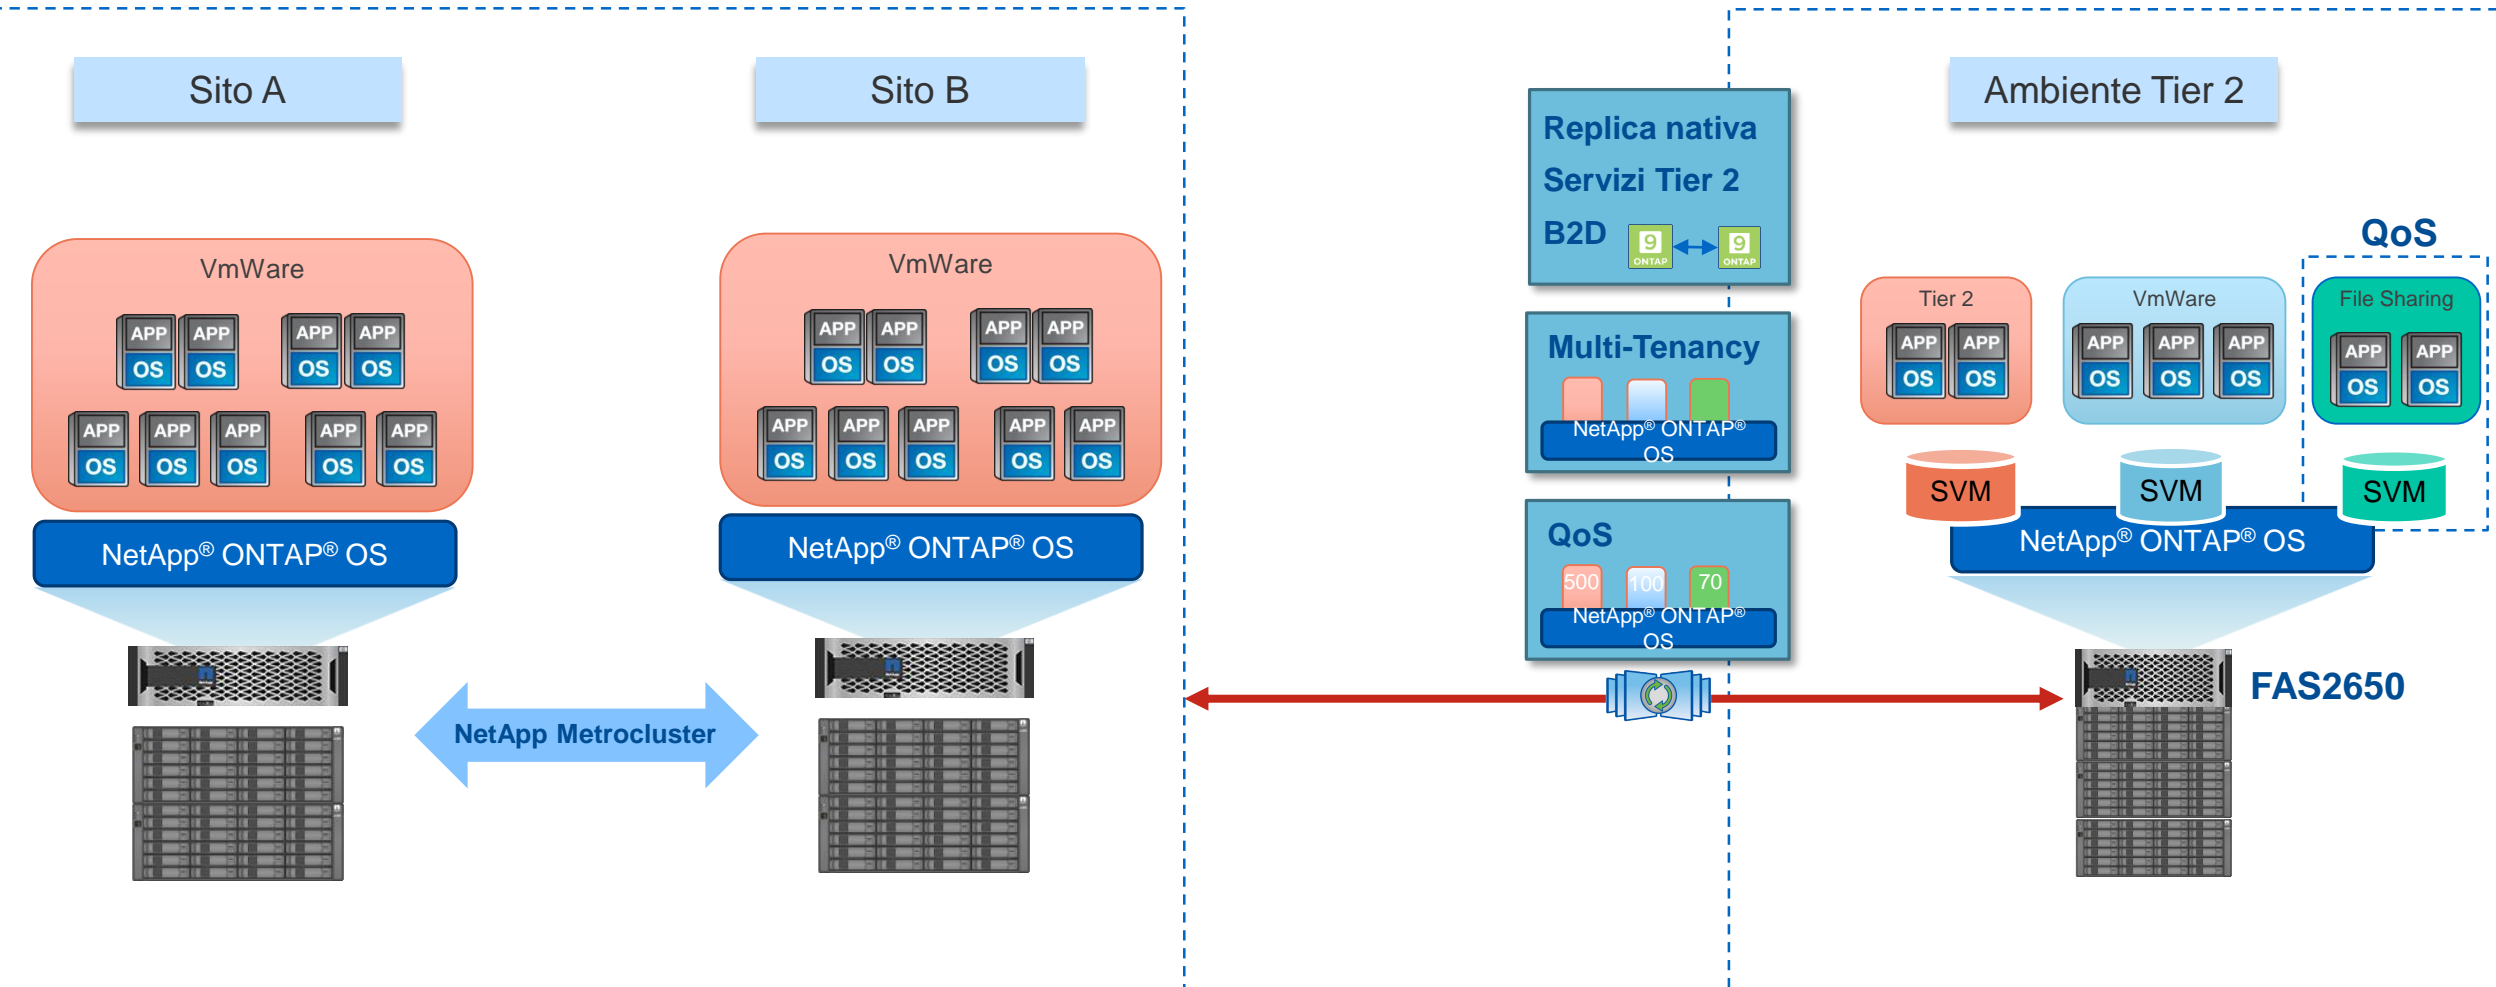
Sito A

Sito B

VmWare

APP OS APP OS APP OS APP OS
APP OS APP OS APP OS APP OS APP OS

NetApp® ONTAP® OS

VmWare

APP OS APP OS APP OS APP OS
APP OS APP OS APP OS APP OS APP OS

NetApp® ONTAP® OS

NetApp Metrocluster

Replica nativa
Servizi Tier 2
B2D 9 ONTAP 9 ONTAP

Multi-Tenancy
NetApp® ONTAP® OS

QoS
500 100 70
NetApp® ONTAP® OS

Ambiente Tier 2

QoS

Tier 2
APP OS APP OS

VmWare
APP OS APP OS APP OS

File Sharing
APP OS APP OS

SVM SVM SVM

NetApp® ONTAP® OS

FAS2650